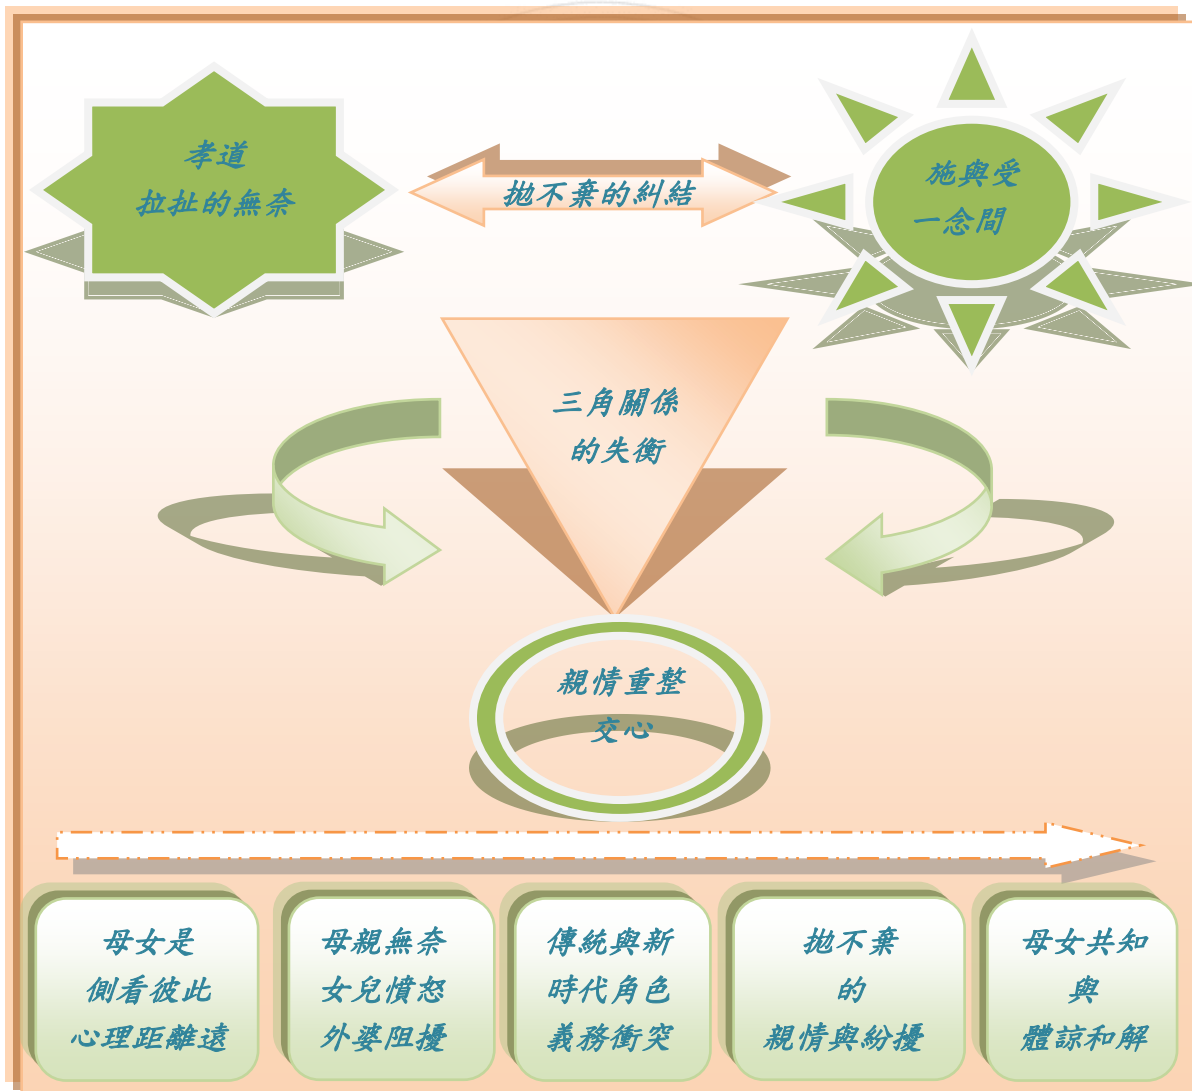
孝道
拉扯的無奈

拋不棄的糾結

施與受
一念間

三角關係
的失衡

親情重整
交心

母女是
側看彼此
心理距離遠

母親無奈
女兒憤怒
外婆阻擾

傳統與新
時代角色
義務衝突

拋不棄
的
親情與紛擾

母女共知
與
體諒和解